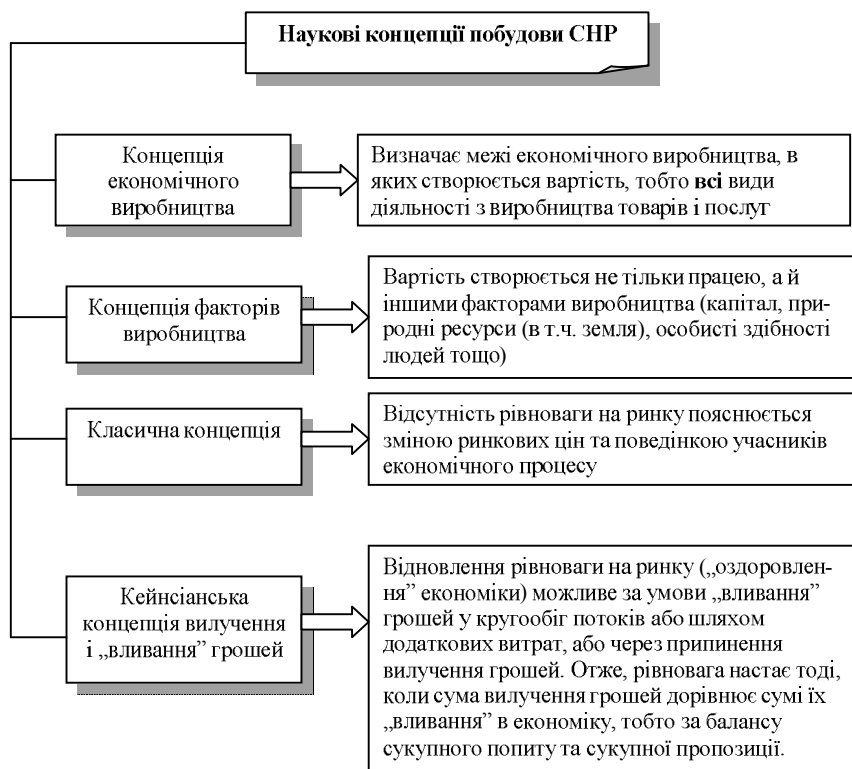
Наукові концепції побудови СНР

Концепція економічного виробництва

Визначає межі економічного виробництва, в яких створюється вартість, тобто **всі** види діяльності з виробництва товарів і послуг

Концепція факторів виробництва

Вартість створюється не тільки працею, а й іншими факторами виробництва (капітал, природні ресурси (в т.ч. земля), особисті здібності людей тощо)

Класична концепція

Відсутність рівноваги на ринку пояснюється зміною ринкових цін та поведінкою учасників економічного процесу

Кейнсіанська концепція вилучення і „вливання" грошей

Відновлення рівноваги на ринку („оздоровлення" економіки) можливе за умови „вливання" грошей у кругообіг потоків або шляхом додаткових витрат, або через припинення вилучення грошей. Отже, рівновага настає тоді, коли сума вилучення грошей дорівнює сумі їх „вливання" в економіку, тобто за балансу сукупного попиту та сукупної пропозиції.